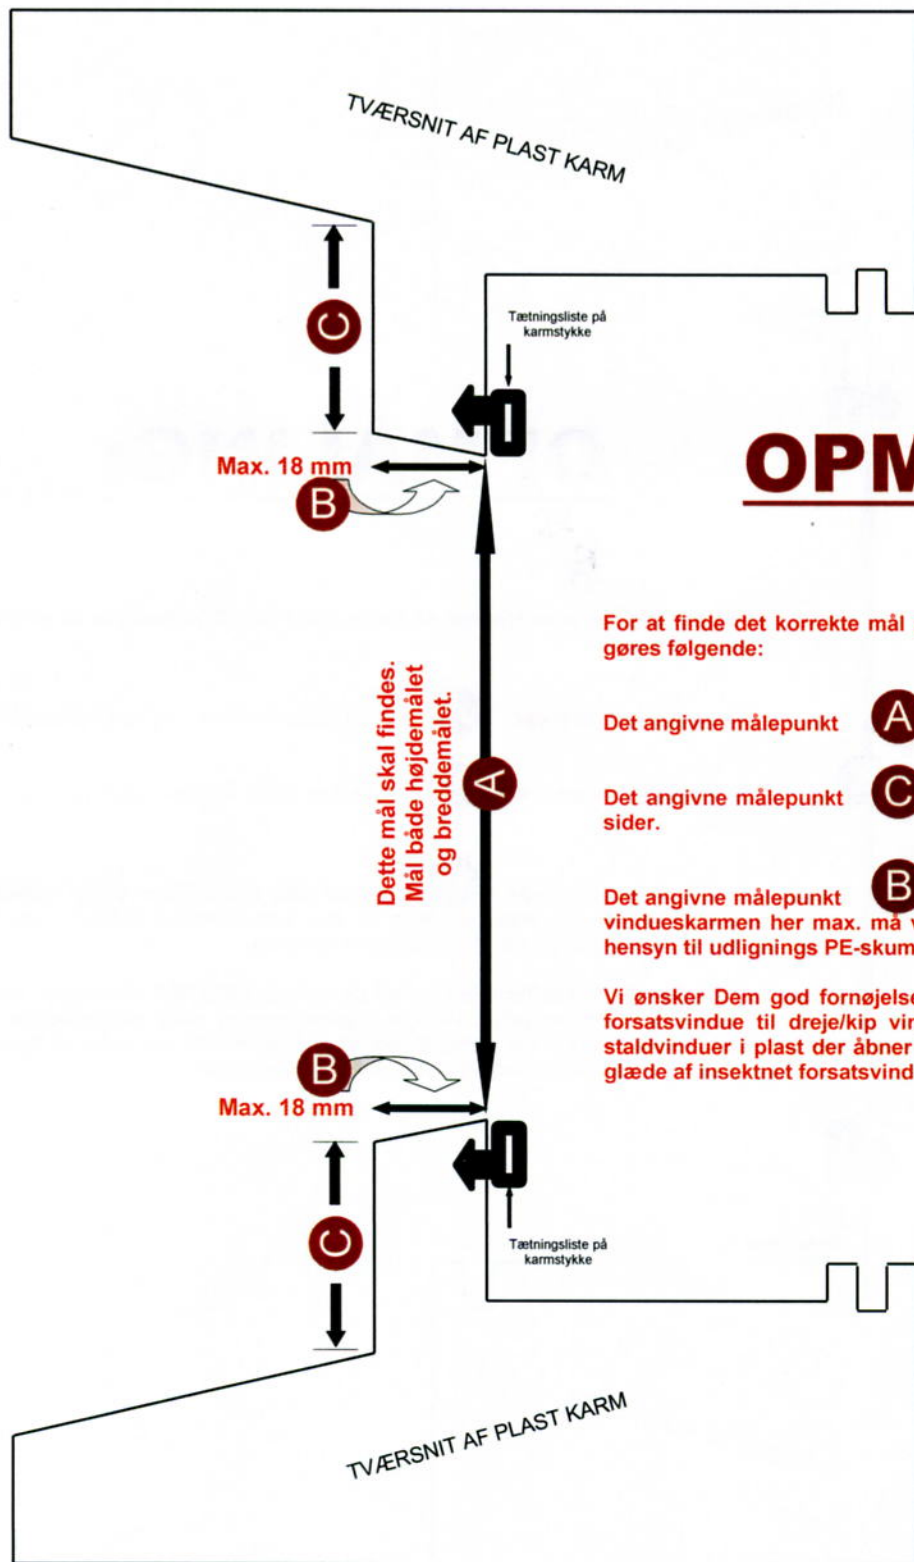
TVÆRSNIT AF PLAST KARM

C

Tætningsliste på karmstykke

Max. 18 mm

B

OPM

For at finde det korrekte mål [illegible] gøres følgende:

Det angivne målepunkt A

Det angivne målepunkt C sider.

Det angivne målepunkt B vindueskarmen her max. må v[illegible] hensyn til udlignings PE-skum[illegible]

Vi ønsker Dem god fornøjelse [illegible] forsatsvindue til dreje/kip vin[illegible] staldvinduer i plast der åbner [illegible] glæde af insektnet forsatsvind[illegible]

Dette mål skal findes. Mål både højdemålet og breddemålet.

A

B

Max. 18 mm

Tætningsliste på karmstykke

C

TVÆRSNIT AF PLAST KARM